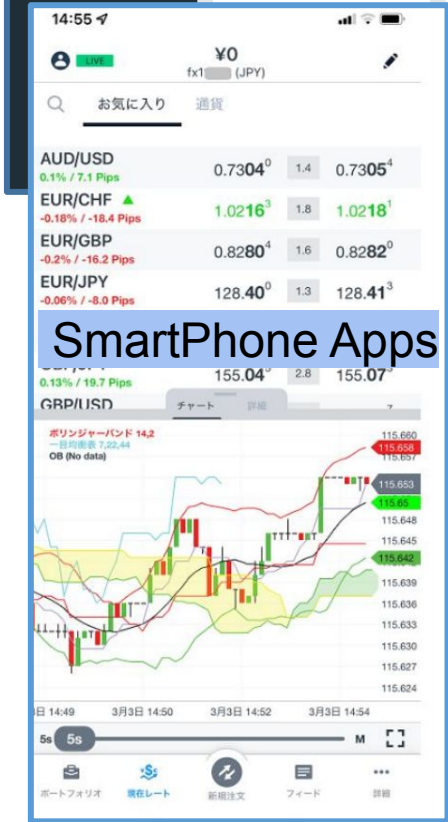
14:55

LIVE

¥0
fx1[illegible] (JPY)

お気に入り　通貨

AUD/USD
0.1% / 7.1 Pips
$0.7304^0$　1.4　$0.7305^4$

EUR/CHF
-0.18% / -18.4 Pips
$1.0216^3$　1.8　$1.0218^1$

EUR/GBP
-0.2% / -16.2 Pips
$0.8280^4$　1.6　$0.8282^0$

EUR/JPY
-0.06% / -8.0 Pips
$128.40^0$　1.3　$128.41^3$

SmartPhone Apps

0.13% / 19.7 Pips
$155.04^0$　2.8　$155.07^7$

GBP/USD

チャート　詳細

ボリンジャーバンド 14,2
一目均衡表 7,22,44
OB (No data)

115.660
115.658
115.657
115.653
115.65
115.648
115.645
115.642
115.639
115.636
115.633
115.630
115.627
115.624

3月3日 14:49　3月3日 14:50　3月3日 14:52　3月3日 14:54

5s　5s　M

ポートフォリオ　現在レート　新規注文　フィード　詳細